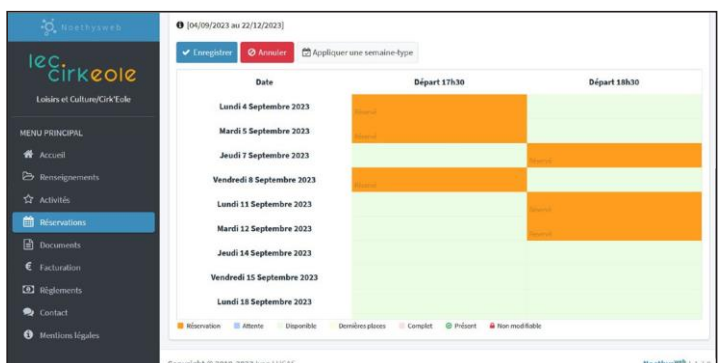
Noethysweb

lec. cirkeole

Loisirs et Culture/Cirk'Eole

MENU PRINCIPAL

Accueil

Renseignements

Activités

Réservations

Documents

Facturation

Règlements

Contact

Mentions légales

[04/09/2023 au 22/12/2023]

Enregistrer Annuler Appliquer une semaine-type

| Date | Départ 17h30 | Départ 18h30 |
|---|---|---|
| Lundi 4 Septembre 2023 | Réservé | |
| Mardi 5 Septembre 2023 | Réservé | |
| Jeudi 7 Septembre 2023 | | Réservé |
| Vendredi 8 Septembre 2023 | Réservé | |
| Lundi 11 Septembre 2023 | | Réservé |
| Mardi 12 Septembre 2023 | | Réservé |
| Jeudi 14 Septembre 2023 | | |
| Vendredi 15 Septembre 2023 | | |
| Lundi 18 Septembre 2023 | | |

Réservation Attente Disponible Dernières places Complet Présent Non modifiable

Copyright © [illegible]

Noethysweb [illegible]